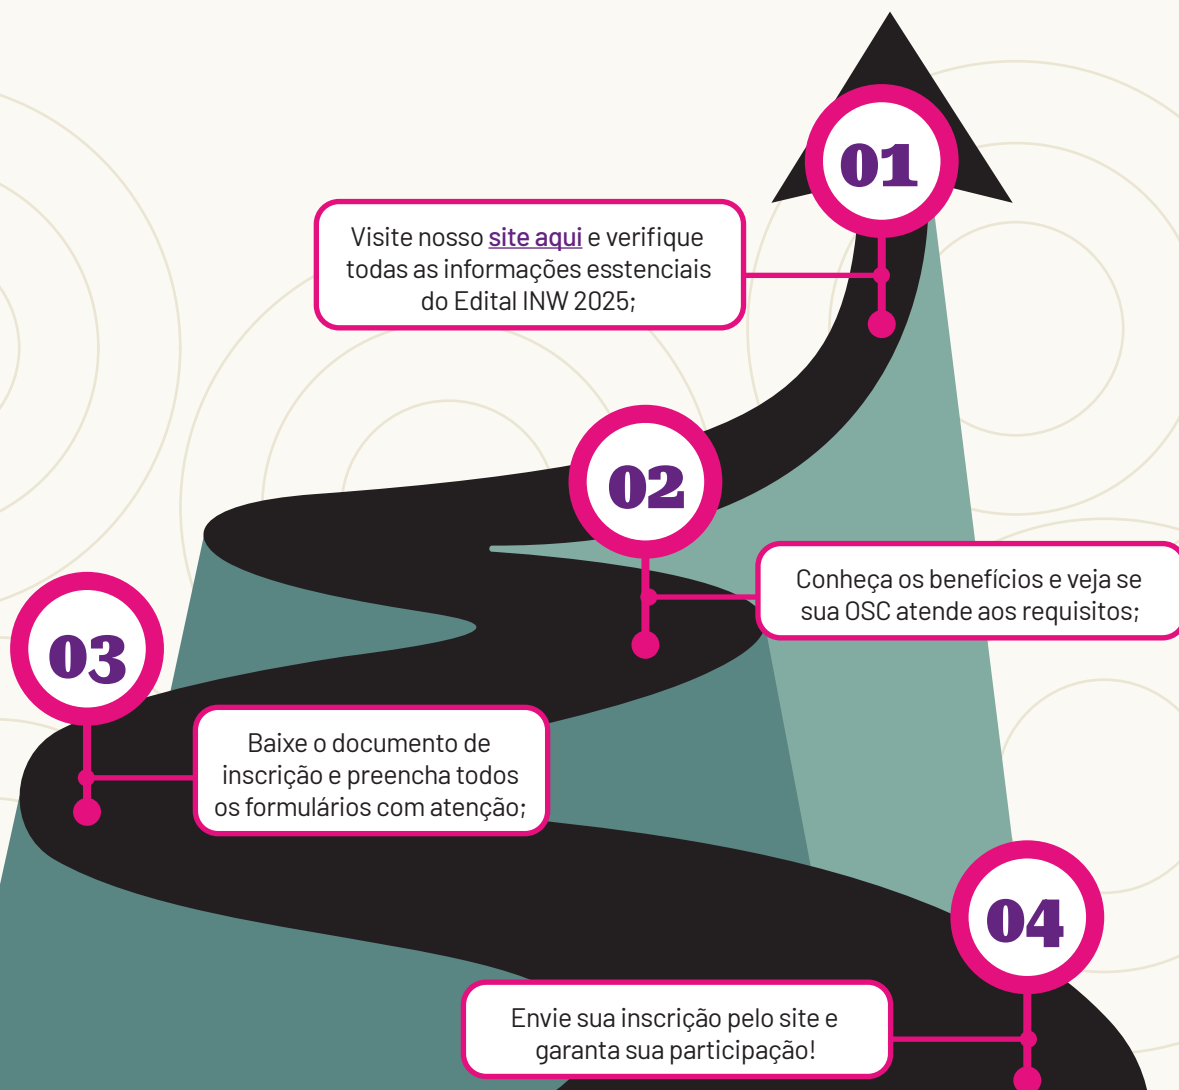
01

Visite nosso site aqui e verifique todas as informações esstenciais do Edital INW 2025;

02

Conheça os benefícios e veja se sua OSC atende aos requisitos;

03

Baixe o documento de inscrição e preencha todos os formulários com atenção;

04

Envie sua inscrição pelo site e garanta sua participação!